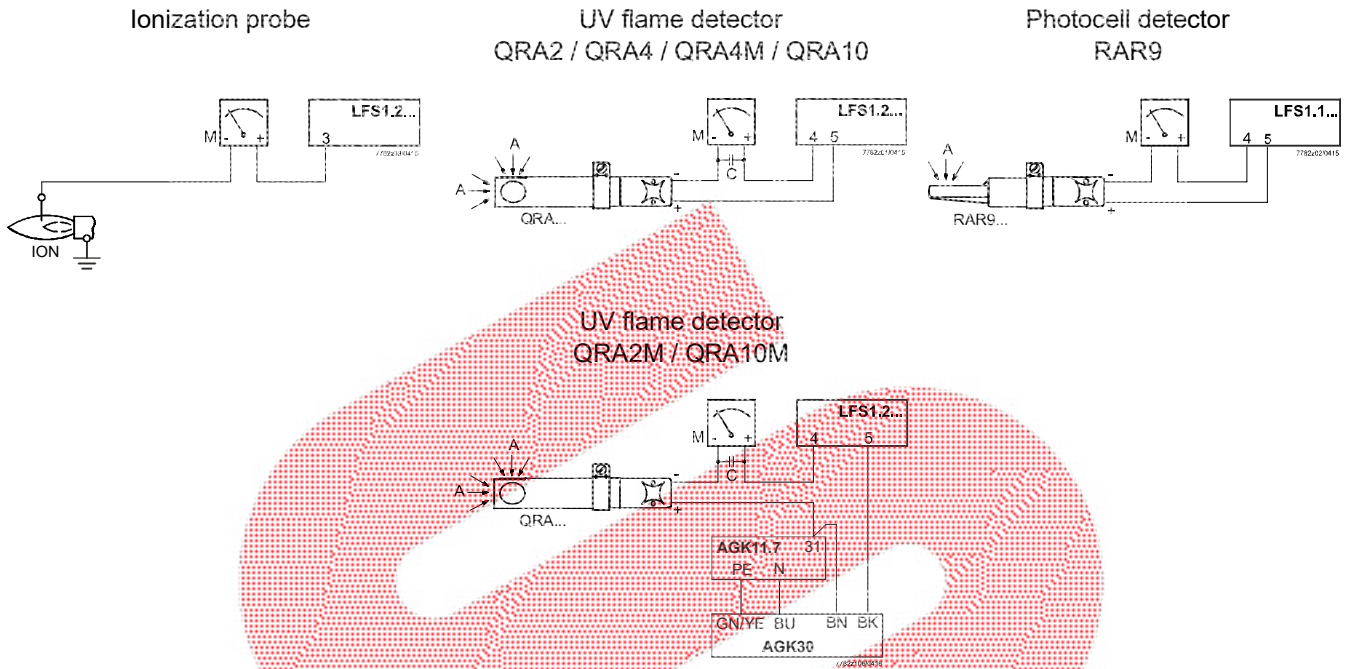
Ionization probe

M - +

LFS1.2...

3

7782z03/0415

ION

UV flame detector
QRA2 / QRA4 / QRA4M / QRA10

A

A

QRA...

M - +

C

LFS1.2...

4 5

7782z01/0415

Photocell detector
RAR9

A

RAR9...

M - +

LFS1.1...

4 5

7782z02/0415

UV flame detector
QRA2M / QRA10M

A

A

QRA...

M - +

C

LFS1.2...

4 5

AGK11.7 31

PE N

GN/YE BU BN BK

AGK30

7782z04/0415